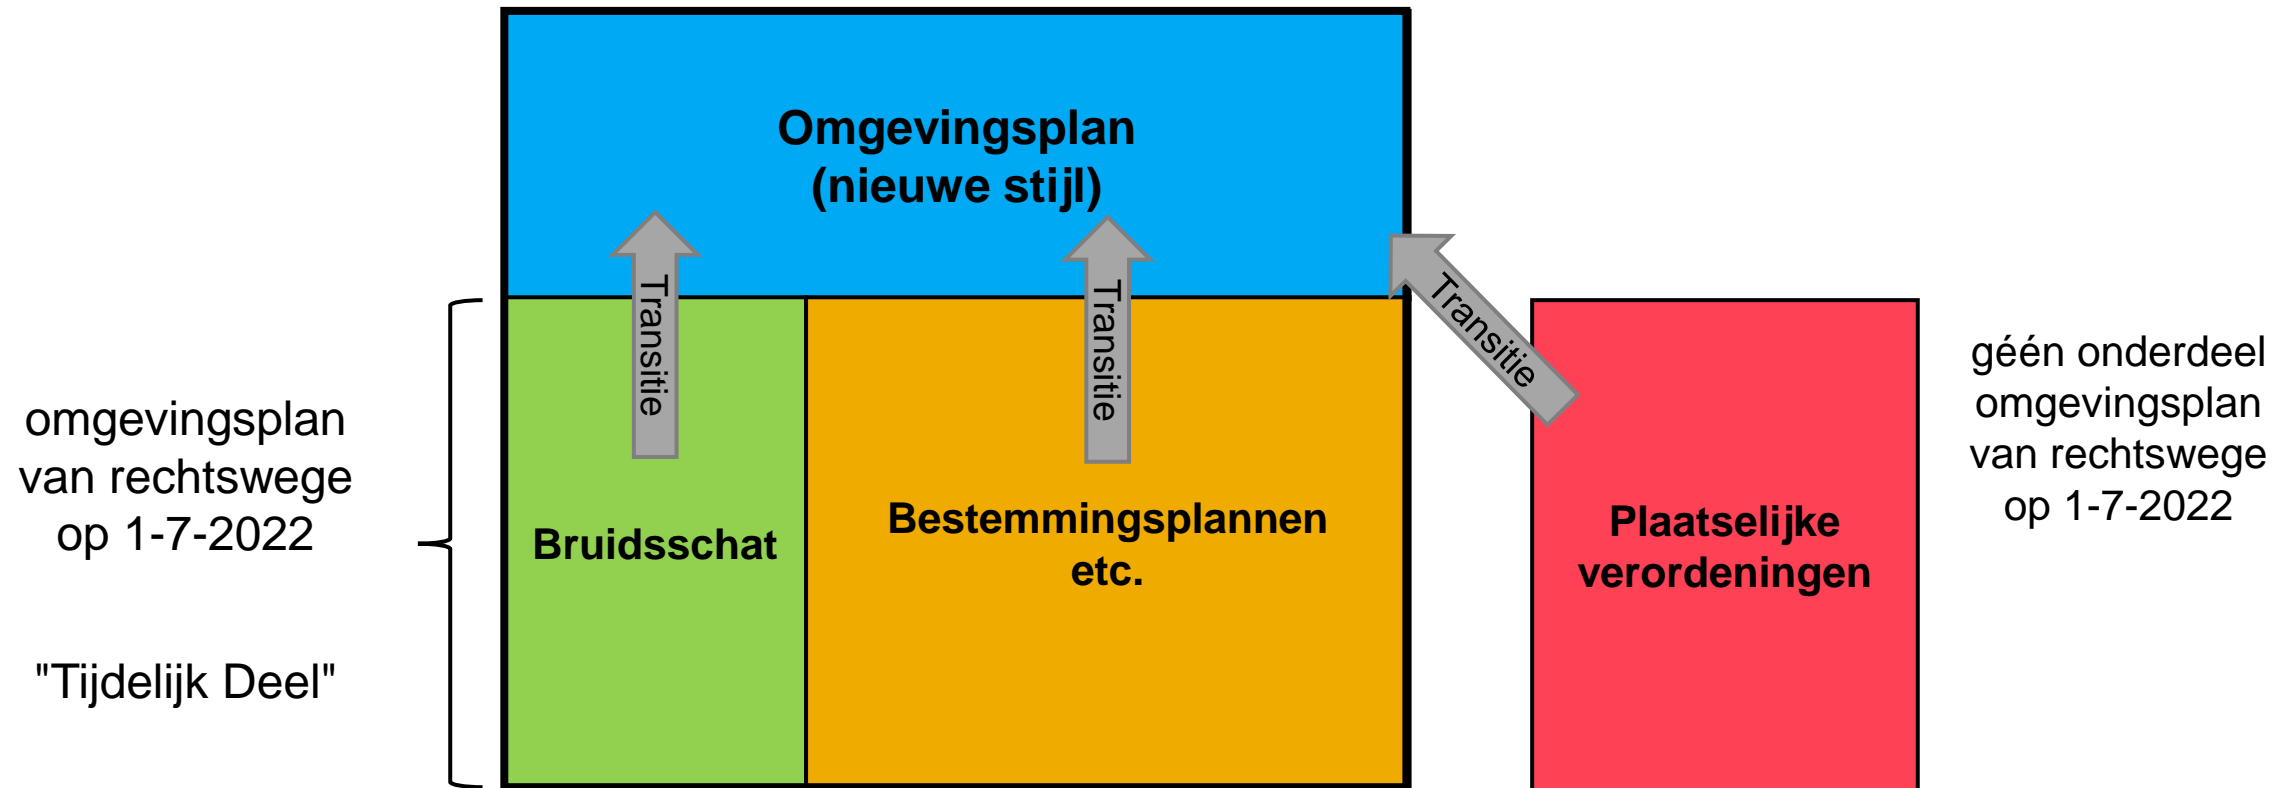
Omgevingsplan
(nieuwe stijl)

Transitie

Transitie

Transitie

omgevingsplan
van rechtswege
op 1-7-2022

"Tijdelijk Deel"

Bruidsschat

Bestemmingsplannen
etc.

Plaatselijke
verordeningen

géén onderdeel
omgevingsplan
van rechtswege
op 1-7-2022